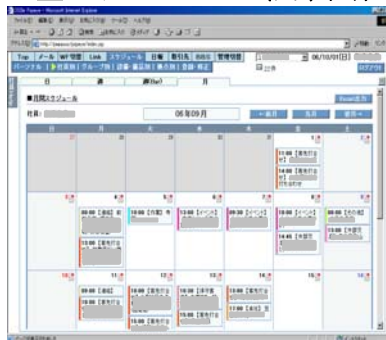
Top メール WF管理 Link スケジュール 日報 取引先 管理情報

06/10/01(日)

ログアウト

日 週 週(Bar) 月

■月間スケジュール

06年09月

← 前月 当月 翌月 →

日 月 火 水 木 金 土

27 28 29 30 31 1 2

10:00 【重役会】

3 4 5 6 7 8 9

09:00 【会議】

13:00 【外出】

13:00 【イベント】

09:30 【イベント】

13:00 【イベント】

09:00 【その他】

10 11 12 13 14 15 16

09:00 【会議】

13:00 【重役会】

11:00 【会議】

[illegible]